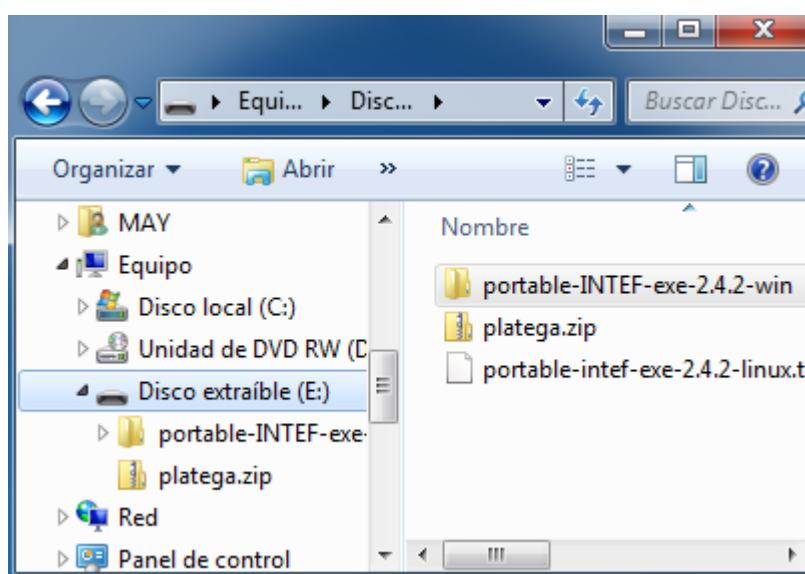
Equi... ▸ Disc... ▸

Buscar Disc...

Organizar ▾ Abrir »

MAY
Equipo
Disco local (C:)
Unidad de DVD RW (D
Disco extraíble (E:)
portable-INTEF-exe-
platega.zip
Red
Panel de control

Nombre
portable-INTEF-exe-2.4.2-win
platega.zip
portable-intef-exe-2.4.2-linux.t